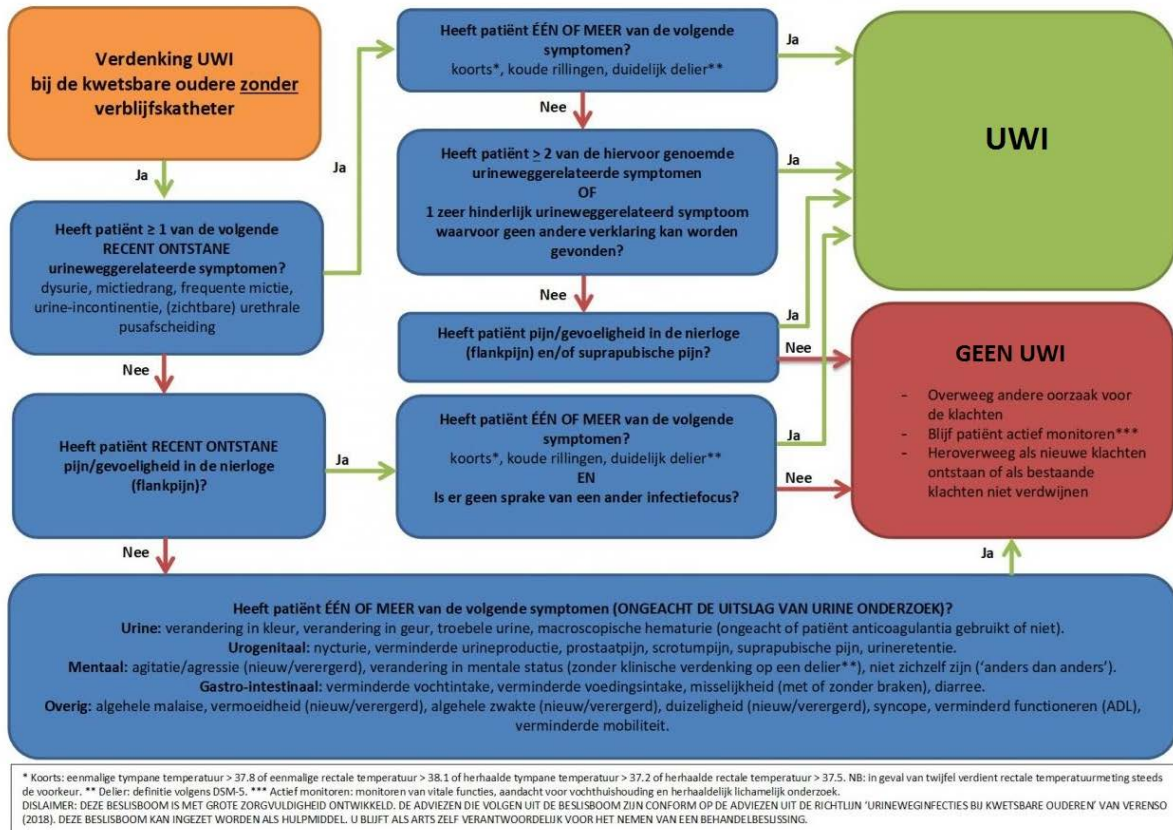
Verdenking UWI bij de kwetsbare oudere zonder verblijfskatheter

Ja

Heeft patiënt ≥ 1 van de volgende RECENT ONTSTANE urineweggerelateerde symptomen?
dysurie, mictiedrang, frequente mictie, urine-incontinentie, (zichtbare) urethrale pusafscheiding

Ja

Heeft patiënt ÉÉN OF MEER van de volgende symptomen?
koorts*, koude rillingen, duidelijk delier**

Ja

Nee

Heeft patiënt $\geq$ 2 van de hiervoor genoemde urineweggerelateerde symptomen
OF
1 zeer hinderlijk urineweggerelateerd symptoom waarvoor geen andere verklaring kan worden gevonden?

Ja

UWI

Nee

Heeft patiënt pijn/gevoeligheid in de nierloge (flankpijn) en/of suprapubische pijn?

Ja

Nee

GEEN UWI

- Overweeg andere oorzaak voor de klachten
- Blijf patiënt actief monitoren***
- Heroverweeg als nieuwe klachten ontstaan of als bestaande klachten niet verdwijnen

Nee

Heeft patiënt RECENT ONTSTANE pijn/gevoeligheid in de nierloge (flankpijn)?

Ja

Heeft patiënt ÉÉN OF MEER van de volgende symptomen?
koorts*, koude rillingen, duidelijk delier**
EN
Is er geen sprake van een ander infectiefocus?

Ja

Nee

Nee

Ja

Heeft patiënt ÉÉN OF MEER van de volgende symptomen (ONGEACHT DE UITSLAG VAN URINE ONDERZOEK)?
Urine: verandering in kleur, verandering in geur, troebele urine, macroscopische hematurie (ongeacht of patiënt anticoagulantia gebruikt of niet).
Urogenitaal: nycturie, verminderde urineproductie, prostaatpijn, scrotumpijn, suprapubische pijn, urineretentie.
Mentaal: agitatie/agressie (nieuw/verergerd), verandering in mentale status (zonder klinische verdenking op een delier**), niet zichzelf zijn ('anders dan anders').
Gastro-intestinaal: verminderde vochtintake, verminderde voedingsintake, misselijkheid (met of zonder braken), diarree.
Overig: algehele malaise, vermoeidheid (nieuw/verergerd), algehele zwakte (nieuw/verergerd), duizeligheid (nieuw/verergerd), syncope, verminderd functioneren (ADL), verminderde mobiliteit.

* Koorts: eenmalige tympane temperatuur > 37.8 of eenmalige rectale temperatuur > 38.1 of herhaalde tympane temperatuur > 37.2 of herhaalde rectale temperatuur > 37.5. NB: in geval van twijfel verdient rectale temperatuurmeting steeds de voorkeur. ** Delier: definitie volgens DSM-5. *** Actief monitoren: monitoren van vitale functies, aandacht voor vochthuishouding en herhaaldelijk lichamelijk onderzoek.
DISLAIMER: DEZE BESLISBOOM IS MET GROTE ZORGVULDIGHEID ONTWIKKELD. DE ADVIEZEN DIE VOLGEN UIT DE BESLISBOOM ZIJN CONFORM OP DE ADVIEZEN UIT DE RICHTLIJN 'URINEWEGINFECTIES BIJ KWETSBARE OUDEREN' VAN VERENSO (2018). DEZE BESLISBOOM KAN INGEZET WORDEN ALS HULPMIDDEL. U BLIJFT ALS ARTS ZELF VERANTWOORDELIJK VOOR HET NEMEN VAN EEN BEHANDELBESLISSING.